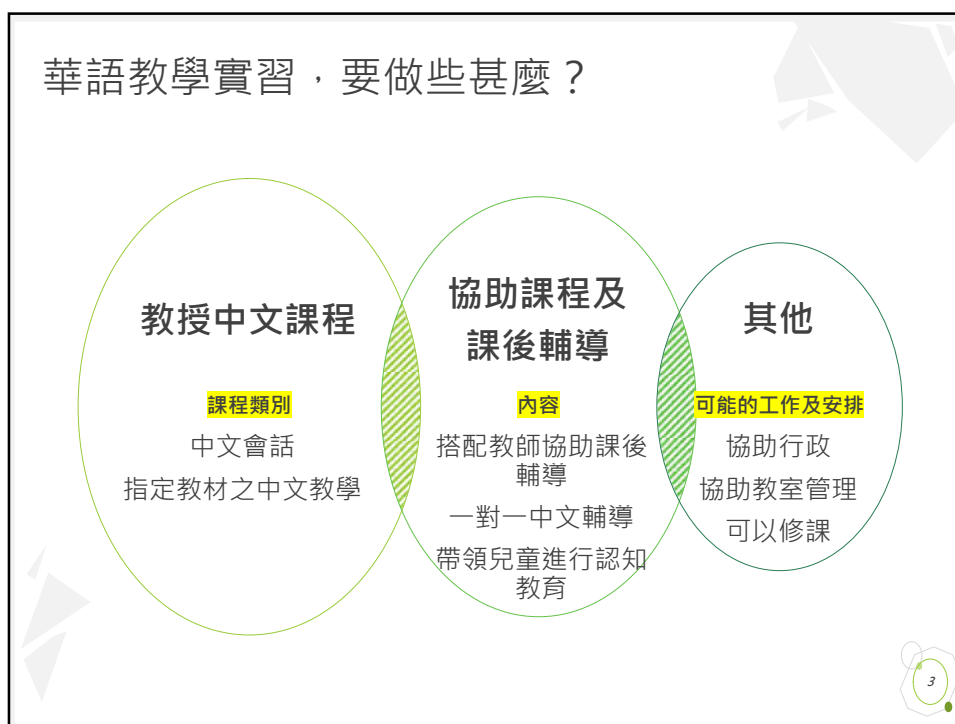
華語教學實習，要做些甚麼？

教授中文課程

課程類別

中文會話

指定教材之中文教學

協助課程及課後輔導

內容

搭配教師協助課後輔導

一對一中文輔導

帶領兒童進行認知教育

其他

可能的工作及安排

協助行政

協助教室管理

可以修課

3